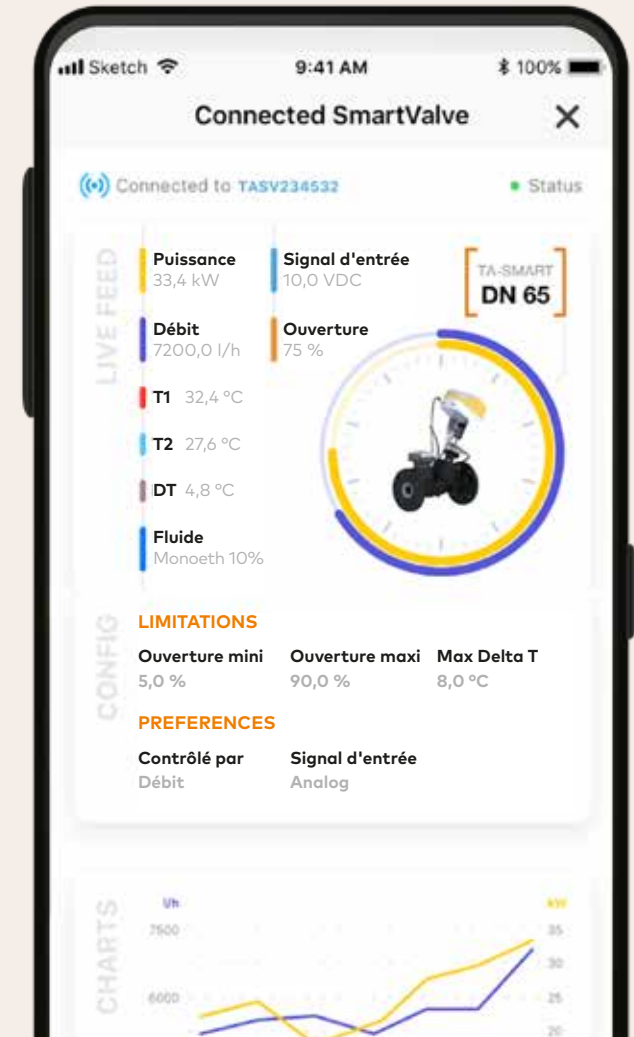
Sketch 9:41 AM 100%

Connected SmartValve ✕

Connected to TASV234532 • Status

LIVE FEED

Puissance
33,4 kW

Signal d'entrée
10,0 VDC

TA-SMART
DN 65

Débit
7200,0 l/h

Ouverture
75 %

T1 32,4 °C

T2 27,6 °C

DT 4,8 °C

Fluide
Monoeth 10%

CONFIG

LIMITATIONS

| Ouverture mini | Ouverture maxi | Max Delta T |
|---|---|---|
| 5,0 % | 90,0 % | 8,0 °C |

PREFERENCES

| Contrôlé par | Signal d'entrée |
|---|---|
| Débit | Analog |

CHARTS

l/h
7500
6000

kW
35
30
25
20